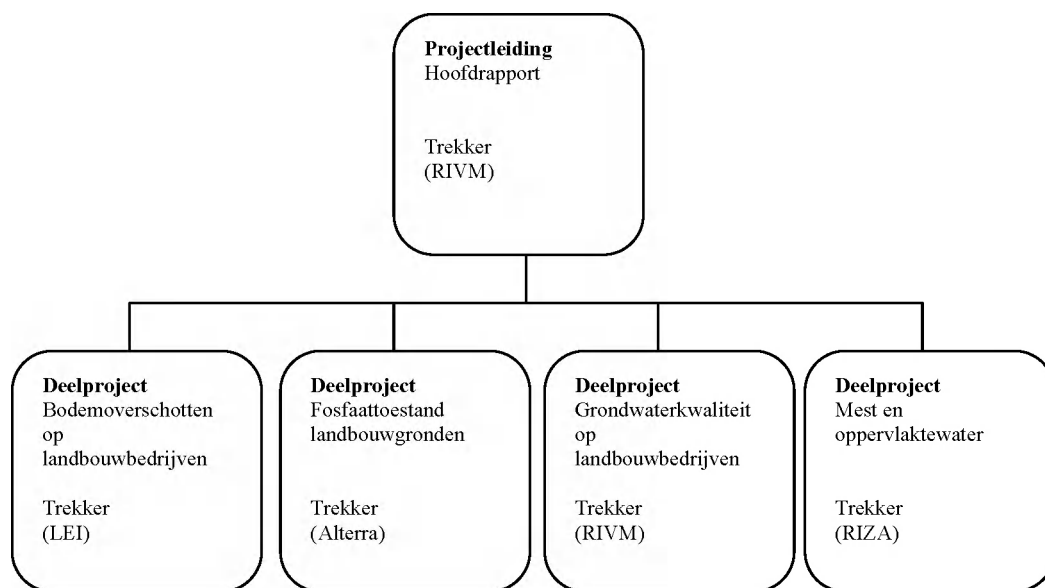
**Projectleiding**
Hoofdrapport

Trekker
(RIVM)

**Deelproject**
Bodemoverschotten op landbouwbedrijven

Trekker
(LEI)

**Deelproject**
Fosfaattoestand landbouwgronden

Trekker
(Alterra)

**Deelproject**
Grondwaterkwaliteit op landbouwbedrijven

Trekker
(RIVM)

**Deelproject**
Mest en oppervlaktewater

Trekker
(RIZA)